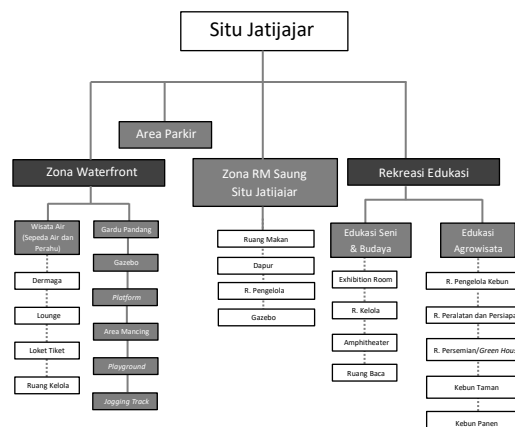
Situ Jatijajar

Area Parkir

Zona Waterfront

Zona RM Saung Situ Jatijajar

Rekreasi Edukasi

Wisata Air (Sepeda Air dan Perahu)

Dermaga

Lounge

Loket Tiket

Ruang Kelola

Gardu Pandang

Gazebo

*Platform*

Area Mancing

*Playground*

*Jogging Track*

Ruang Makan

Dapur

R. Pengelola

Gazebo

Edukasi Seni & Budaya

Exhibition Room

R. Kelola

Amphitheater

Ruang Baca

Edukasi Agrowisata

R. Pengelola Kebun

R. Peralatan dan Persiapa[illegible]

R. Persemian/*Green Hous*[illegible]

Kebun Taman

Kebun Panen